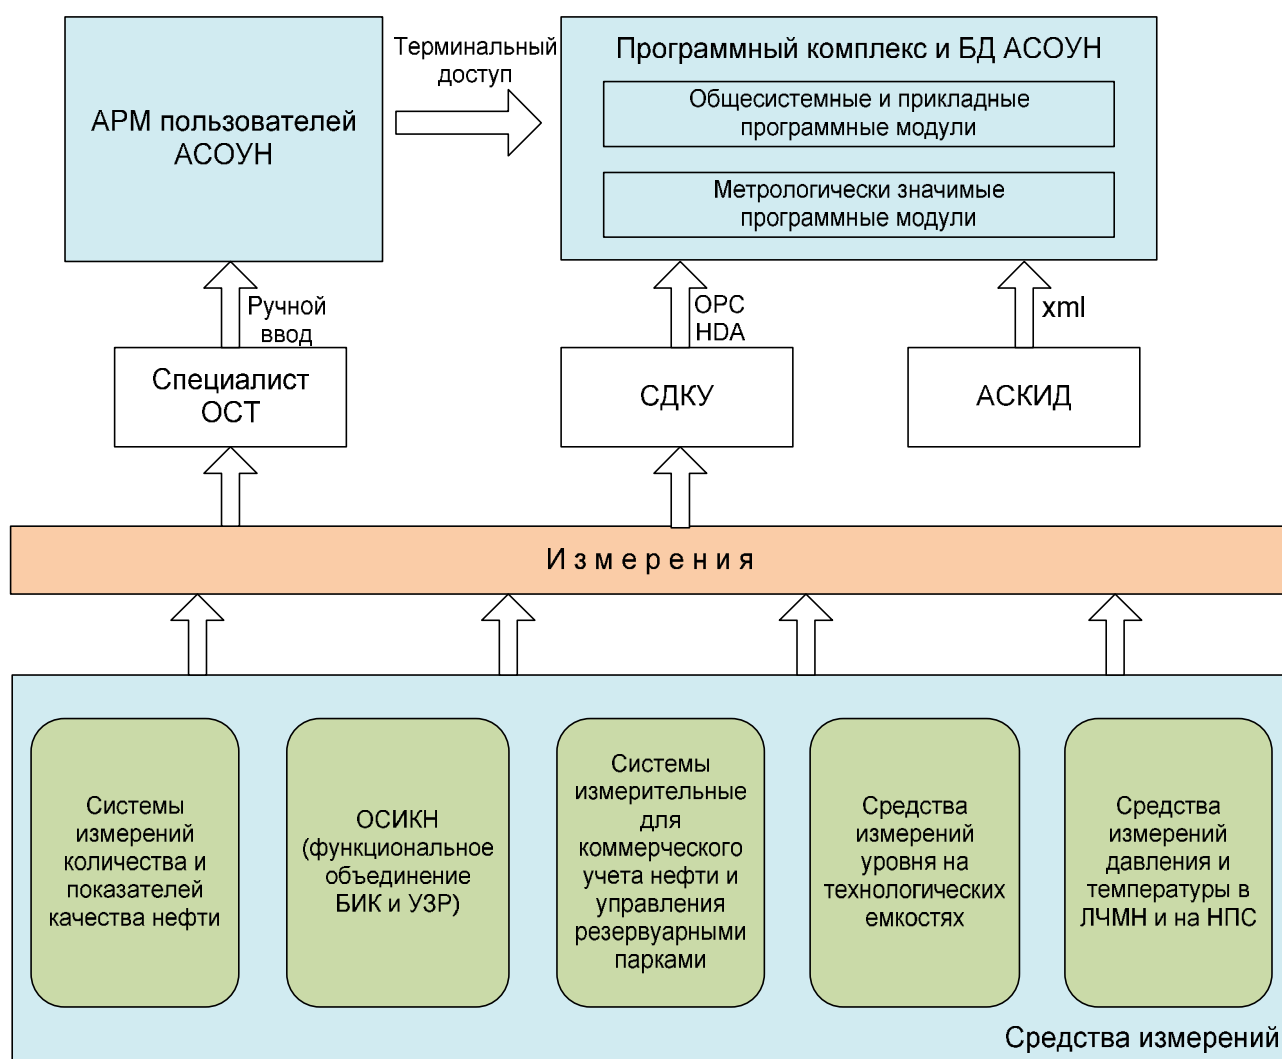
АРМ пользователей АСОУН

Терминальный доступ

Программный комплекс и БД АСОУН

Общесистемные и прикладные программные модули

Метрологически значимые программные модули

Ручной ввод

OPC HDA

xml

Специалист ОСТ

СДКУ

АСКИД

Измерения

Системы измерений количества и показателей качества нефти

ОСИКН (функциональное объединение БИК и УЗР)

Системы измерительные для коммерческого учета нефти и управления резервуарными парками

Средства измерений уровня на технологических емкостях

Средства измерений давления и температуры в ЛЧМН и на НПС

Средства измерений